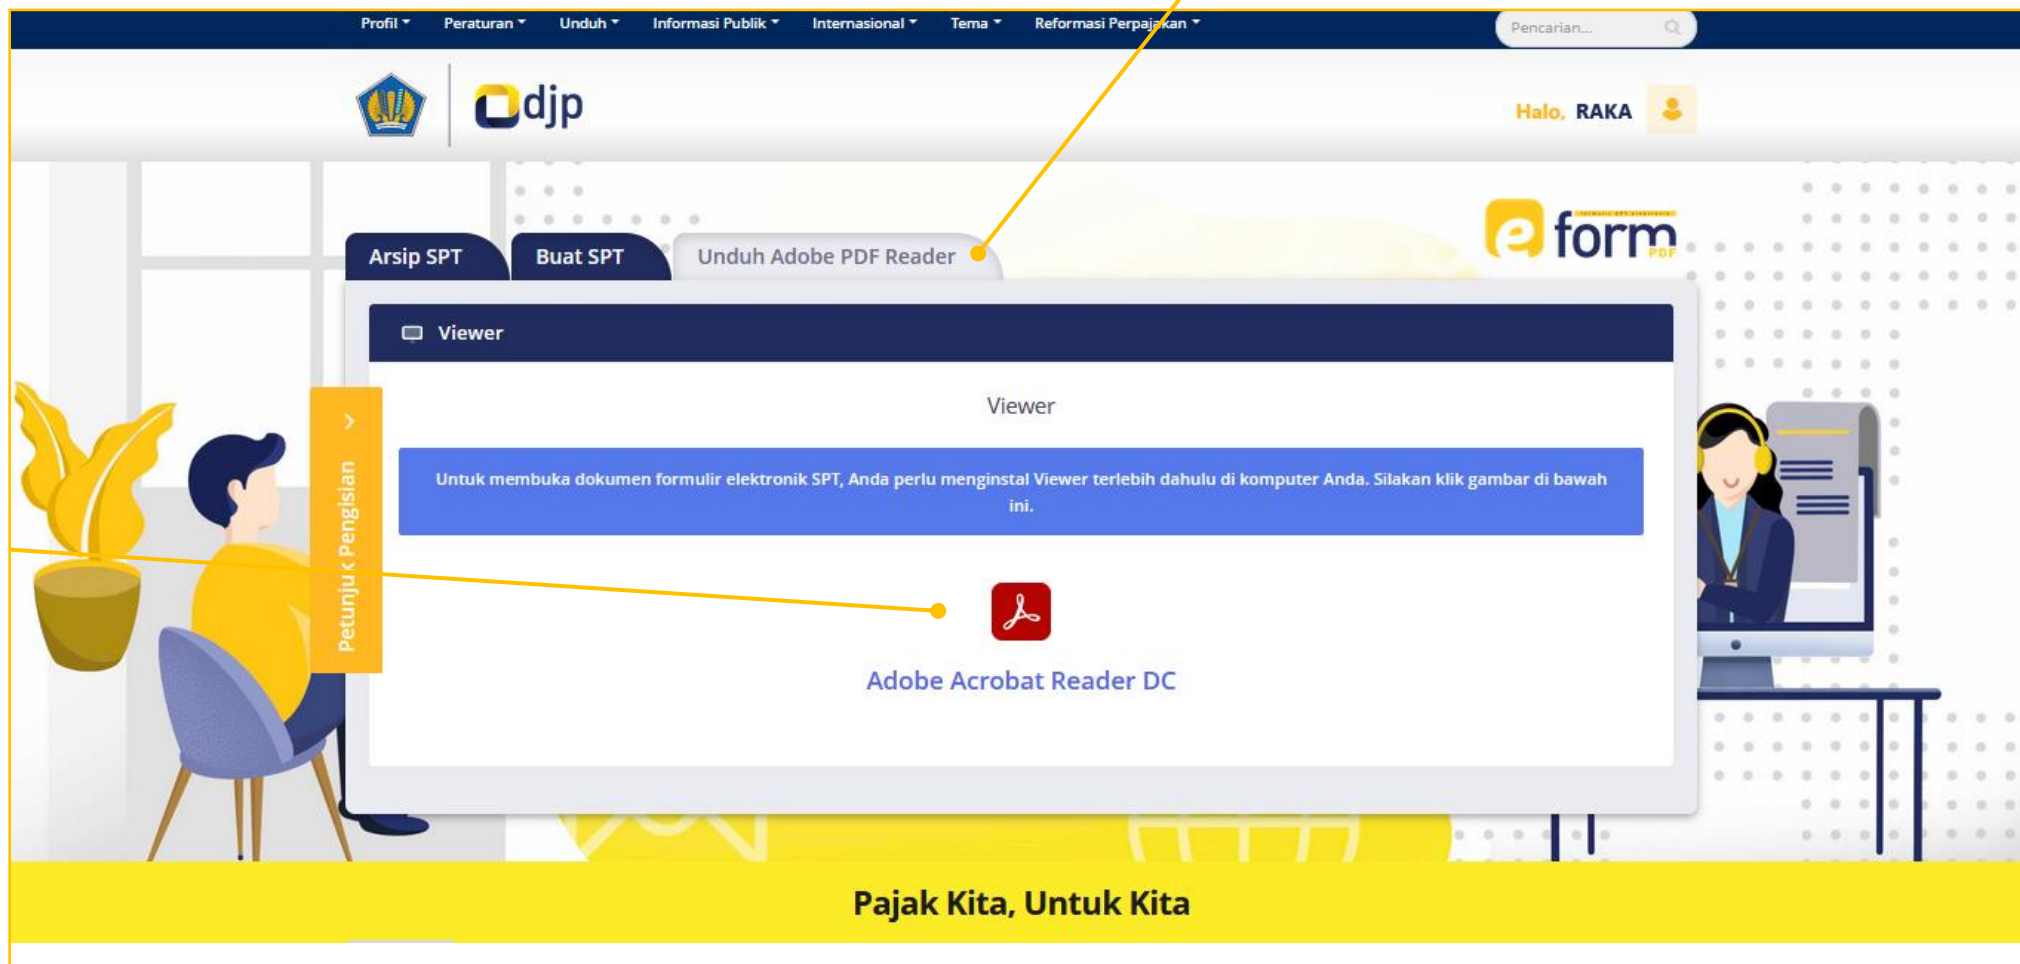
Profil Peraturan Unduh Informasi Publik Internasional Tema Reformasi Perpajakan

Pencarian...

djp

Halo, RAKA

e form PDF

Arsip SPT Buat SPT Unduh Adobe PDF Reader

Viewer

Viewer

Untuk membuka dokumen formulir elektronik SPT, Anda perlu menginstal Viewer terlebih dahulu di komputer Anda. Silakan klik gambar di bawah ini.

Petunjuk Pengisian

Adobe Acrobat Reader DC

Pajak Kita, Untuk Kita